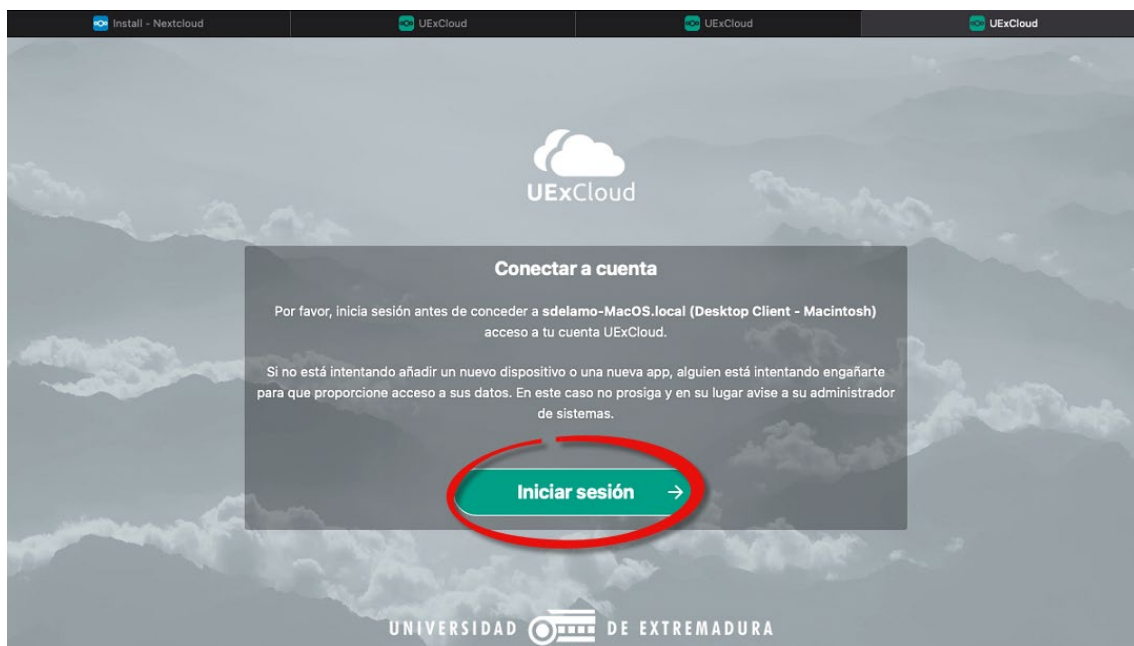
Install - Nextcloud UExCloud UExCloud UExCloud

UExCloud

Conectar a cuenta

Por favor, inicia sesión antes de conceder a sdelamo-MacOS.local (Desktop Client - Macintosh) acceso a tu cuenta UExCloud.

Si no está intentando añadir un nuevo dispositivo o una nueva app, alguien está intentando engañarte para que proporcione acceso a sus datos. En este caso no prosiga y en su lugar avise a su administrador de sistemas.

Iniciar sesión →

UNIVERSIDAD DE EXTREMADURA